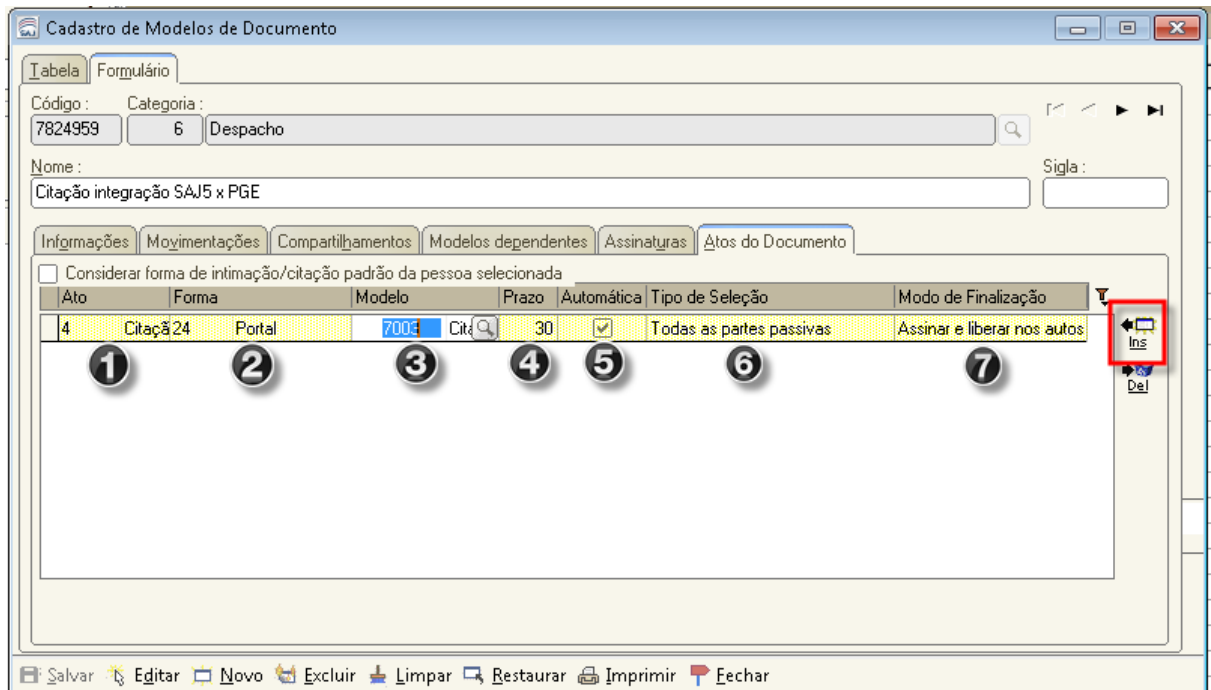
Cadastro de Modelos de Documento

Tabela | Formulário

Código :
7824959

Categoria :
6 Despacho

Nome :
Citação integração SAJ5 x PGE

Sigla :

Informações | Movimentações | Compartilhamentos | Modelos dependentes | Assinaturas | Atos do Documento

Considerar forma de intimação/citação padrão da pessoa selecionada

| Ato | Forma | Modelo | Prazo | Automática | Tipo de Seleção | Modo de Finalização |
|---|---|---|---|---|---|---|
| 4 Citaçã | 24 Portal | 7003 Cita | 30 | ☑ | Todas as partes passivas | Assinar e liberar nos autos |

1 2 3 4 5 6 7

Ins
Del

Salvar Editar Novo Excluir Limpar Restaurar Imprimir Fechar